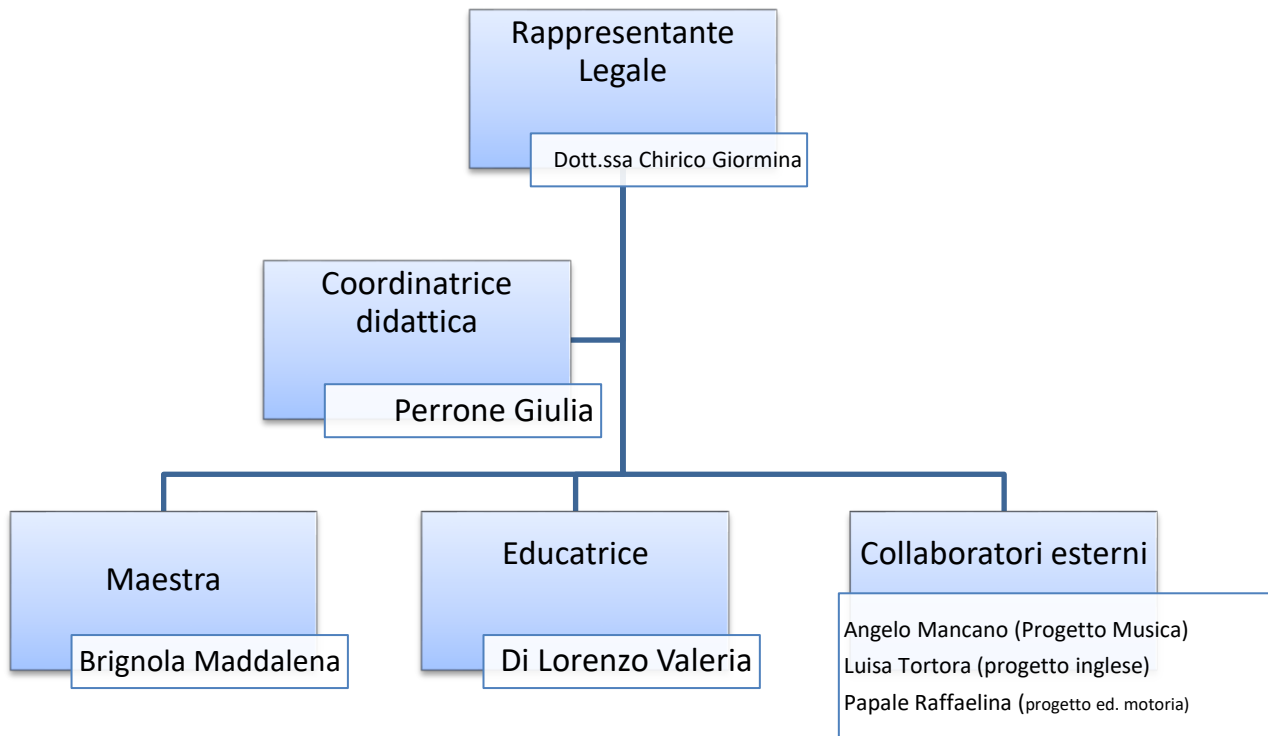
Rappresentante Legale

Dott.ssa Chirico Giormina

Coordinatrice didattica

Perrone Giulia

Maestra

Brignola Maddalena

Educatrice

Di Lorenzo Valeria

Collaboratori esterni

Angelo Mancano (Progetto Musica)
Luisa Tortora (progetto inglese)
Papale Raffaelina (progetto ed. motoria)